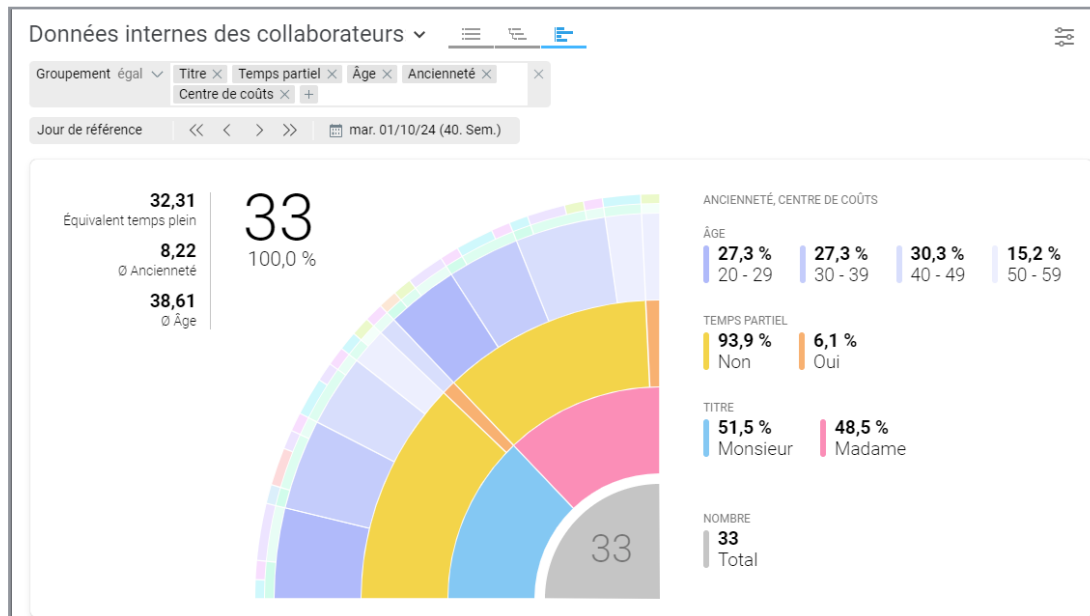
Données internes des collaborateurs ⌄

Groupement égal ⌄ Titre × Temps partiel × Âge × Ancienneté × Centre de coûts × + ×

Jour de référence « ‹ › » mar. 01/10/24 (40. Sem.)

32,31
Équivalent temps plein
8,22
Ø Ancienneté
38,61
Ø Âge

33
100,0 %

33

ANCIENNETÉ, CENTRE DE COÛTS

ÂGE
27,3 %
20 - 29
27,3 %
30 - 39
30,3 %
40 - 49
15,2 %
50 - 59

TEMPS PARTIEL
93,9 %
Non
6,1 %
Oui

TITRE
51,5 %
Monsieur
48,5 %
Madame

NOMBRE
33
Total